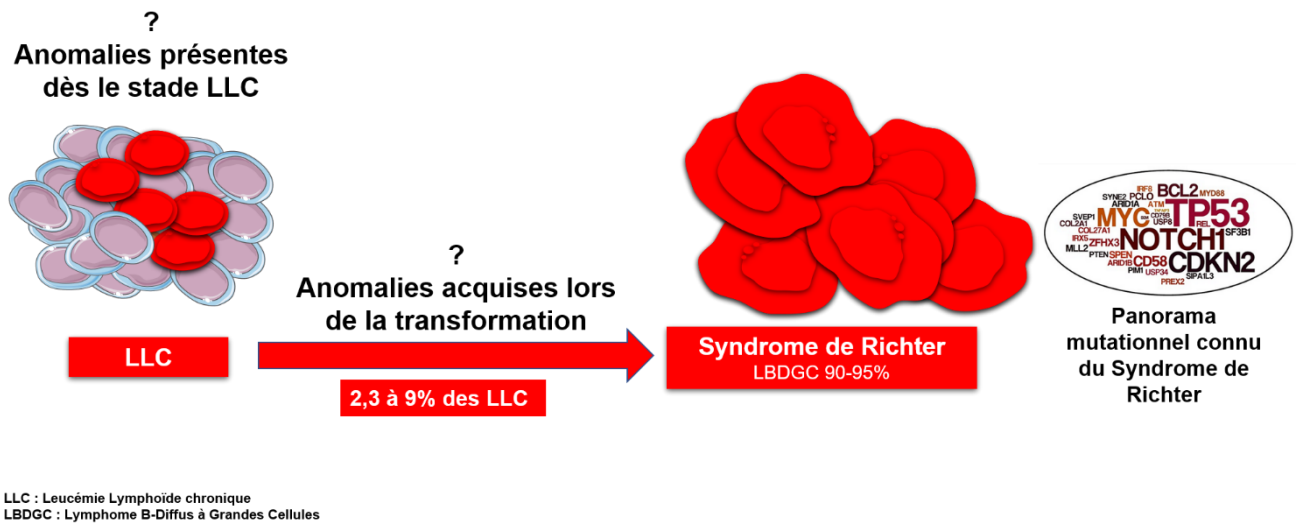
?
Anomalies présentes dès le stade LLC

?
Anomalies acquises lors de la transformation

LLC

2,3 à 9% des LLC

Syndrome de Richter
LBDGC 90-95%

IRF8 BCL2 MYD88
SYNE2 PCLO
ARID1A ATM
SVEP1 MYC CD79B TP53
COL2A1 USP8 REL
COL27A1 SF3B1
IRX5 ZFHX3 NOTCH1
MLL2 PTEN SPEN CD58
ARID1B PIM1 CDKN2
USP34 SIPA1L3
PREX2

Panorama mutationnel connu du Syndrome de Richter

LLC : Leucémie Lymphoïde chronique
LBDGC : Lymphome B-Diffus à Grandes Cellules